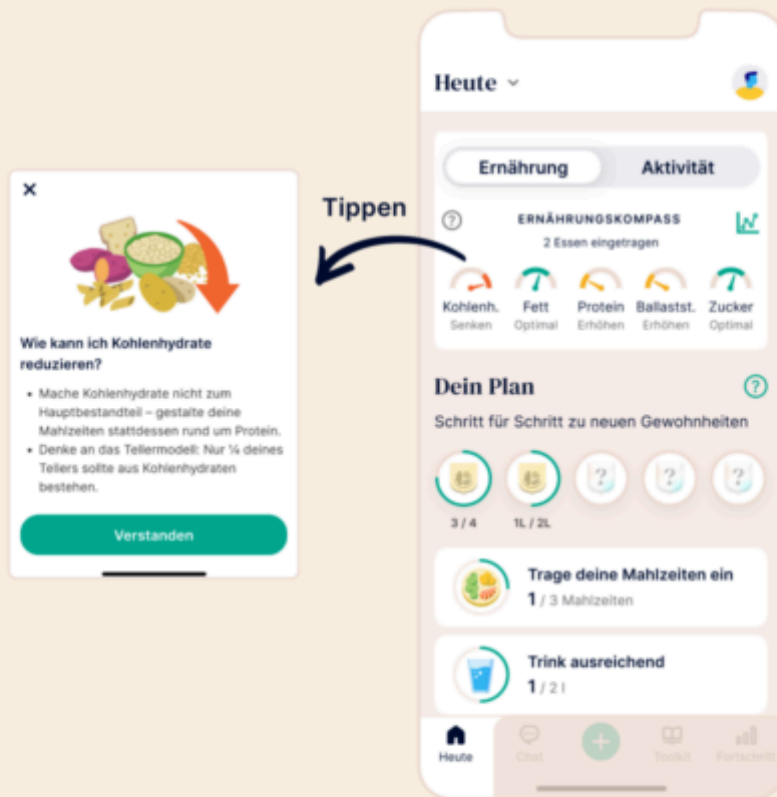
×

Wie kann ich Kohlenhydrate reduzieren?

- Mache Kohlenhydrate nicht zum Hauptbestandteil – gestalte deine Mahlzeiten stattdessen rund um Protein.
- Denke an das Tellermodell: Nur ¼ deines Tellers sollte aus Kohlenhydraten bestehen.

Verstanden

Tippen

Heute

Ernährung Aktivität

ERNÄHRUNGSKOMPASS
2 Essen eingetragen

| Kohlenh. | Fett | Protein | Ballastst. | Zucker |
|---|---|---|---|---|
| Senken | Optimal | Erhöhen | Erhöhen | Optimal |

Dein Plan

Schritt für Schritt zu neuen Gewohnheiten

3 / 4 1L / 2L

Trage deine Mahlzeiten ein
1 / 3 Mahlzeiten

Trink ausreichend
1 / 2 l

Heute Chat Toolkit Fortschritt